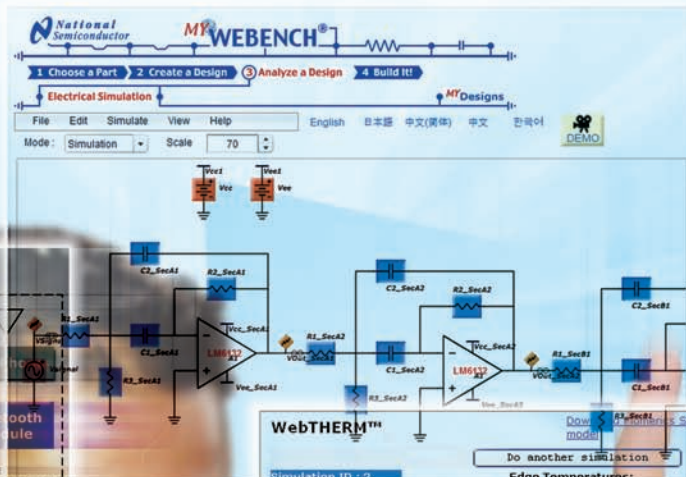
National Semiconductor

MY WEBENCH®

1 Choose a Part 2 Create a Design 3 Analyze a Design 4 Build It!

Electrical Simulation

MY Designs

File Edit Simulate View Help

English 日本語 中文(繁体) 中文 한국어

DEMO

Mode : Simulation Scale 70

Vcc1 Vcc

Vee1 Vee

C2_SecA1

R2_SecA1

R1_SecA1

C1_SecA1

Vcc_SecA1

LM6132

Vee_SecA1

R3_SecA1

VOut_SecA1

R1_SecA2

C2_SecA2

R2_SecA2

C1_SecA2

Vcc_SecA2

LM6132

Vee_SecA2

R3_SecA2

VOut_SecA2

R1_SecB1

C2_SecB1

C1_SecB1

R3_SecB1

Vsignal

ooth
ule

WebTHERM™

Simulation ID : 2

Do another simulation

Edge Temperatures:

Dow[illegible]
model